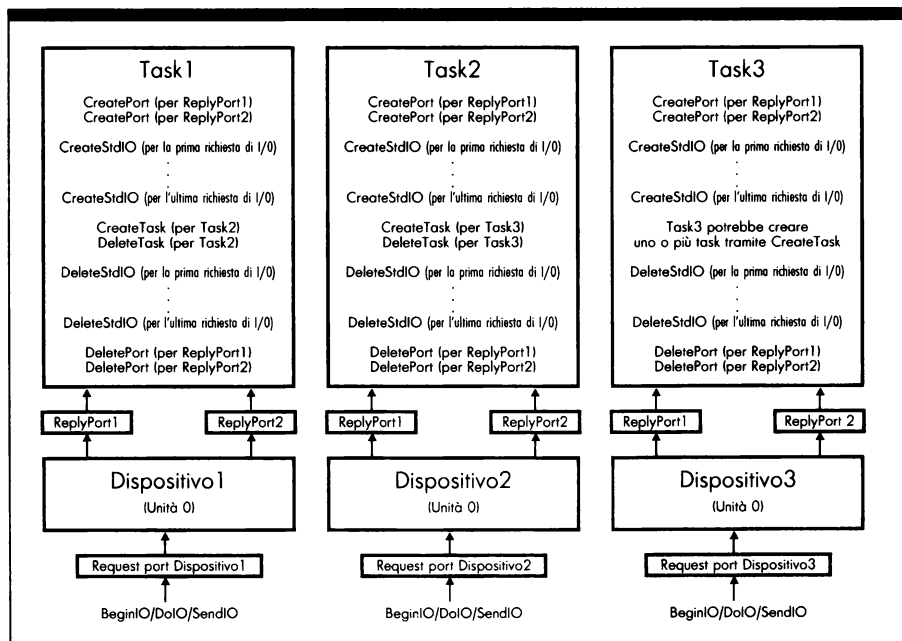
Task1

CreatePort (per ReplyPort1)
CreatePort (per ReplyPort2)

CreateStdIO (per la prima richiesta di I/0)
.
.
.
CreateStdIO (per l'ultima richiesta di I/0)

CreateTask (per Task2)
DeleteTask (per Task2)

DeleteStdIO (per la prima richiesta di I/0)
.
.
.
DeleteStdIO (per l'ultima richiesta di I/0)

DeletePort (per ReplyPort1)
DeletePort (per ReplyPort2)

ReplyPort1

ReplyPort2

Dispositivo1
(Unità 0)

Request port Dispositivo1

BeginIO/DoIO/SendIO

Task2

CreatePort (per ReplyPort1)
CreatePort (per ReplyPort2)

CreateStdIO (per la prima richiesta di I/0)
.
.
.
CreateStdIO (per l'ultima richiesta di I/0)

CreateTask (per Task3)
DeleteTask (per Task3)

DeleteStdIO (per la prima richiesta di I/0)
.
.
.
DeleteStdIO (per l'ultima richiesta di I/0)

DeletePort (per ReplyPort1)
DeletePort (per ReplyPort2)

ReplyPort1

ReplyPort2

Dispositivo2
(Unità 0)

Request port Dispositivo2

BeginIO/DoIO/SendIO

Task3

CreatePort (per ReplyPort1)
CreatePort (per ReplyPort2)

CreateStdIO (per la prima richiesta di I/0)
.
.
.
CreateStdIO (per l'ultima richiesta di I/0)

Task3 potrebbe creare
uno o più task tramite CreateTask

DeleteStdIO (per la prima richiesta di I/0)
.
.
.
DeleteStdIO (per l'ultima richiesta di I/0)

DeletePort (per ReplyPort1)
DeletePort (per ReplyPort2)

ReplyPort1

ReplyPort 2

Dispositivo3
(Unità 0)

Request port Dispositivo3

BeginIO/DoIO/SendIO